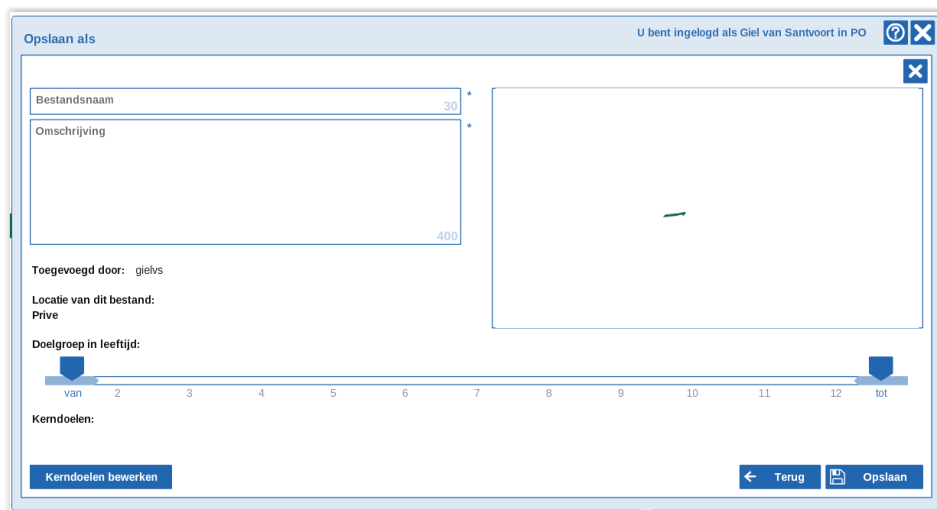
Opslaan als

U bent ingelogd als Giel van Santvoort in PO

Bestandsnaam 30 *

Omschrijving 400 *

Toegevoegd door: gielvs

Locatie van dit bestand:
Prive

Doelgroep in leeftijd:

van 2 3 4 5 6 7 8 9 10 11 12 tot

Kerndoelen:

Kerndoelen bewerken

Terug

Opslaan